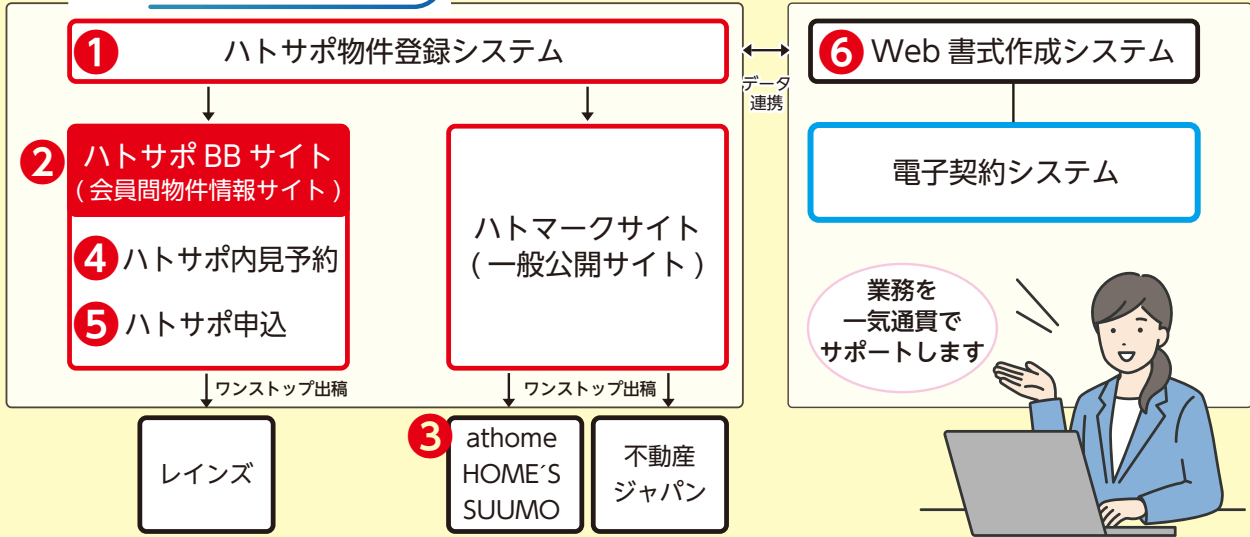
1 ハトサポ物件登録システム

データ連携

6 Web 書式作成システム

2 ハトサポ BB サイト
（会員間物件情報サイト）

4 ハトサポ内見予約

5 ハトサポ申込

ハトマークサイト
（一般公開サイト）

電子契約システム

業務を
一気通貫で
サポートします

ワンストップ出稿

ワンストップ出稿

レインズ

3 athome
HOME´S
SUUMO

不動産
ジャパン